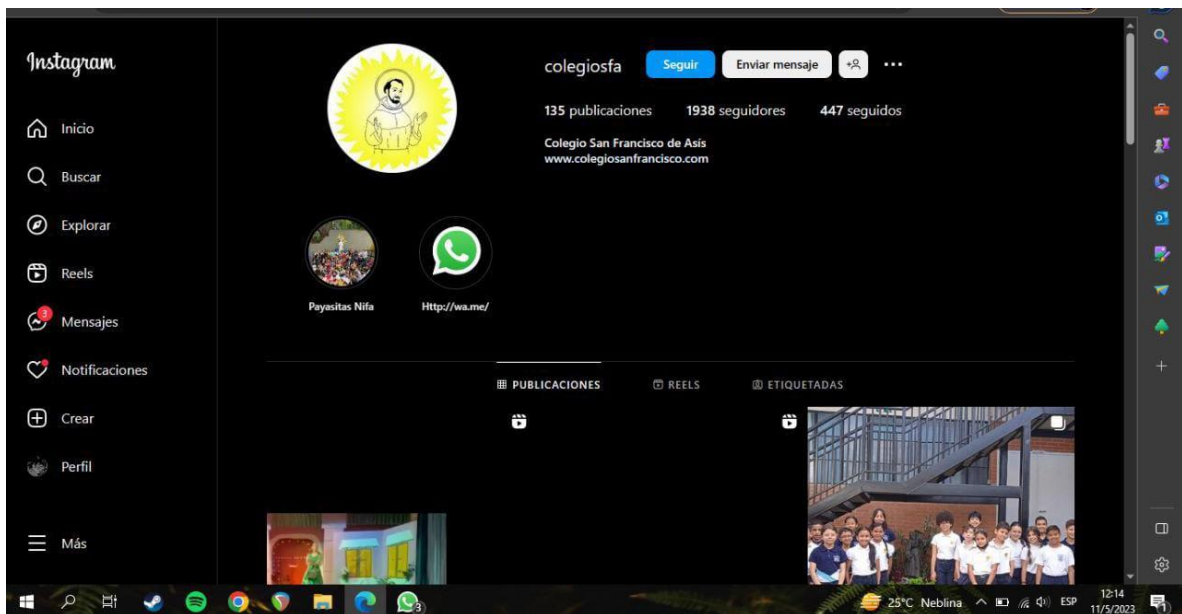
Instagram

Inicio
Buscar
Explorar
Reels
3
Mensajes
Notificaciones
Crear
Perfil
Más

colegiosfa
Seguir
Enviar mensaje
...
135 publicaciones
1938 seguidores
447 seguidos
Colegio San Francisco de Asís
www.colegiosanfrancisco.com

Payasitas Nifa
Http://wa.me/

PUBLICACIONES
REELS
ETIQUETADAS

3
25°C Neblina
ESP
12:14
11/5/2023